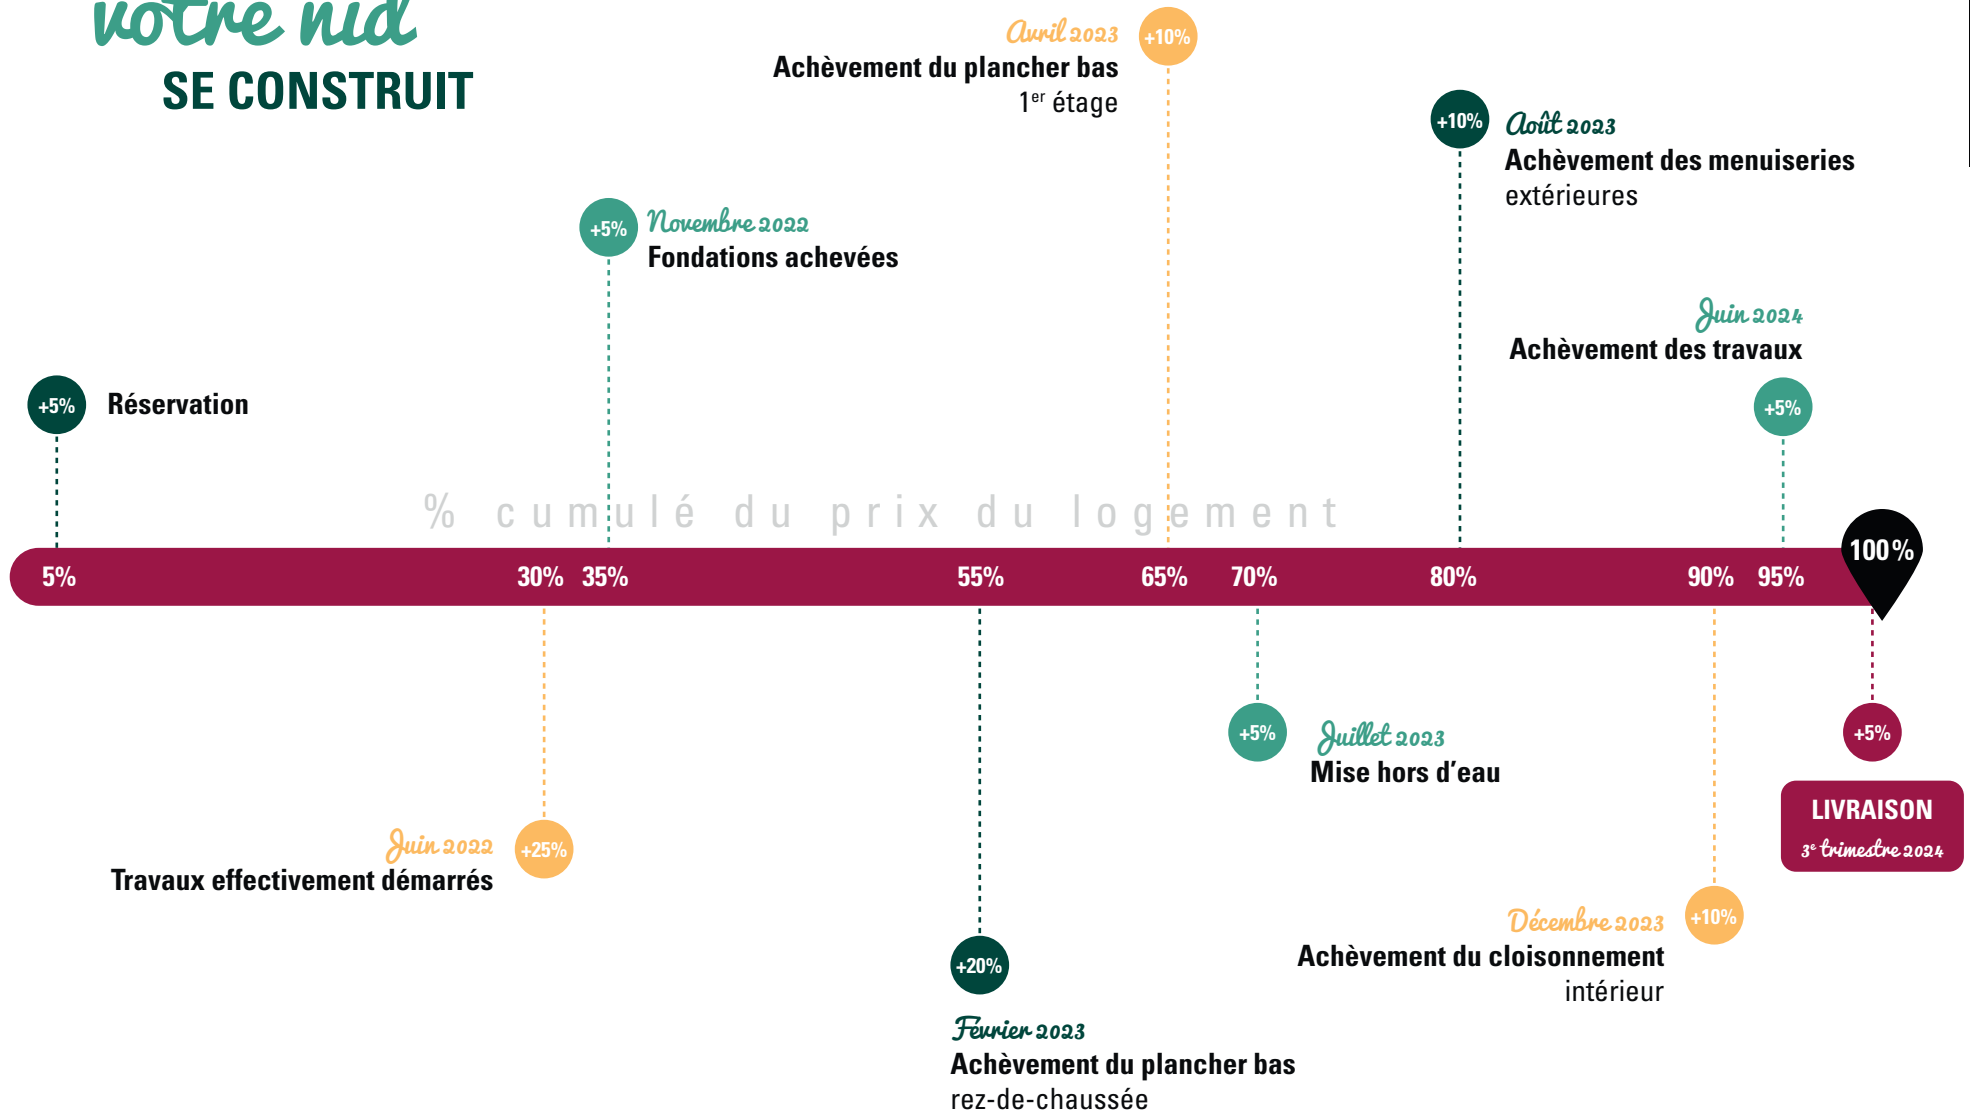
votre nid
SE CONSTRUIT

Avril 2023 +10%
Achèvement du plancher bas
1$^{er}$ étage

+10% Août 2023
Achèvement des menuiseries
extérieures

+5% Novembre 2022
Fondations achevées

Juin 2024
Achèvement des travaux

+5% Réservation

+5%

% cumulé du prix du logement

100 %

5% 30% 35% 55% 65% 70% 80% 90% 95%

+5% Juillet 2023
Mise hors d'eau

+5%

LIVRAISON
3$^{e}$ trimestre 2024

Juin 2022 +25%
Travaux effectivement démarrés

Décembre 2023 +10%
Achèvement du cloisonnement
intérieur

+20%
Février 2023
Achèvement du plancher bas
rez-de-chaussée